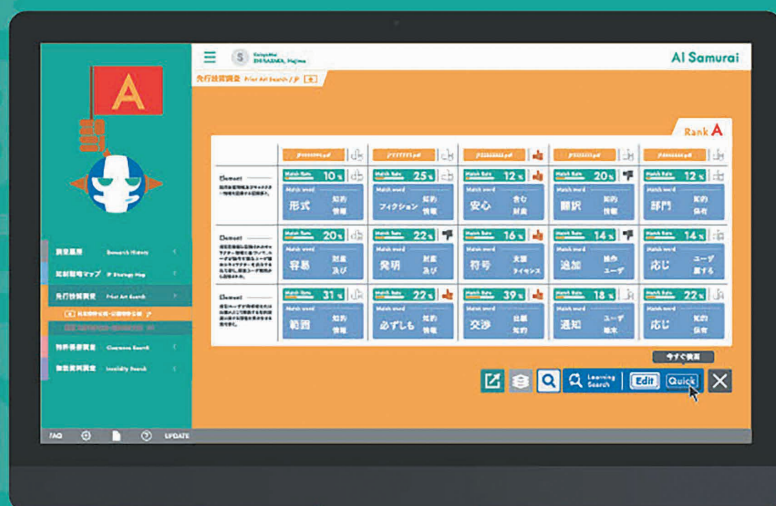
AI Samurai

DOSAZAWA, Hajime

先行技術調査 Prior Art Search / JP

Rank A

A

調査履歴 Research History

知財戦略マップ IP Strategy Map

先行技術調査 Prior Art Search

特許侵害調査 Clearance Search

無効資料調査 Invalidity Search

Element

Element

Element

| | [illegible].pdf | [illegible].pdf | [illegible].pdf | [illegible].pdf | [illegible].pdf |
|---|---|---|---|---|---|
| Element | Match Rate 10% Match word 形式 知的 情報 | Match Rate 25% Match word フィクション 知的 情報 | Match Rate 12% Match word 安心 含む 財産 | Match Rate 20% Match word 翻訳 知的 情報 | Match Rate 12% Match word 部門 知的 保有 |
| Element | Match Rate 20% Match word 容易 財産 及び | Match Rate 22% Match word 発明 財産 及び | Match Rate 16% Match word 符号 活用 ライセンス | Match Rate 14% Match word 追加 操作 ユーザ | Match Rate 14% Match word 応じ ユーザ 要する |
| Element | Match Rate 31% Match word 範囲 知的 財産 | Match Rate 22% Match word 必ずしも 知的 情報 | Match Rate 39% Match word 交渉 出願 情報 | Match Rate 18% Match word 通知 ユーザ 端末 | Match Rate 12% Match word 応じ 知的 保有 |

今すぐ検索

Learning Search

Edit

Quick

FAQ

UPDATE